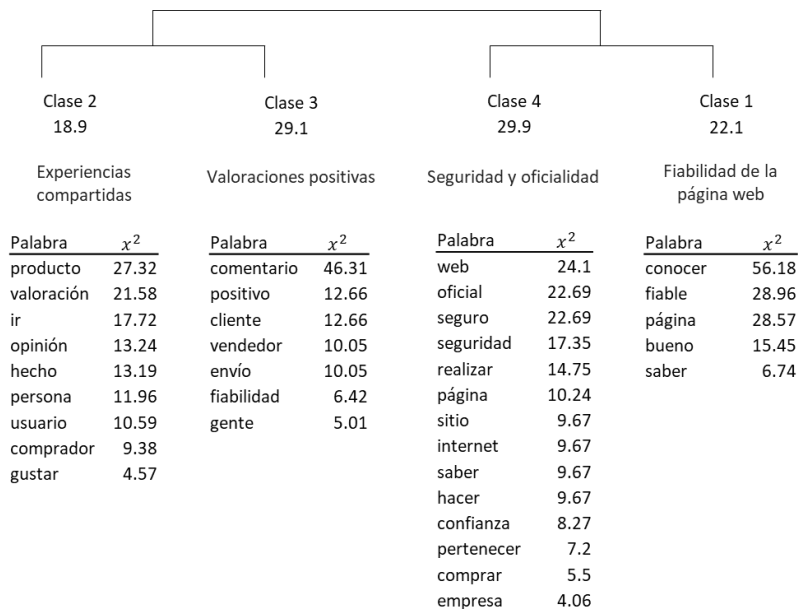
Clase 2
18.9

Experiencias compartidas

| Palabra | $x^2$ |
|---|---|
| producto | 27.32 |
| valoración | 21.58 |
| ir | 17.72 |
| opinión | 13.24 |
| hecho | 13.19 |
| persona | 11.96 |
| usuario | 10.59 |
| comprador | 9.38 |
| gustar | 4.57 |

Clase 3
29.1

Valoraciones positivas

| Palabra | $x^2$ |
|---|---|
| comentario | 46.31 |
| positivo | 12.66 |
| cliente | 12.66 |
| vendedor | 10.05 |
| envío | 10.05 |
| fiabilidad | 6.42 |
| gente | 5.01 |

Clase 4
29.9

Seguridad y oficialidad

| Palabra | $x^2$ |
|---|---|
| web | 24.1 |
| oficial | 22.69 |
| seguro | 22.69 |
| seguridad | 17.35 |
| realizar | 14.75 |
| página | 10.24 |
| sitio | 9.67 |
| internet | 9.67 |
| saber | 9.67 |
| hacer | 9.67 |
| confianza | 8.27 |
| pertenecer | 7.2 |
| comprar | 5.5 |
| empresa | 4.06 |

Clase 1
22.1

Fiabilidad de la página web

| Palabra | $x^2$ |
|---|---|
| conocer | 56.18 |
| fiable | 28.96 |
| página | 28.57 |
| bueno | 15.45 |
| saber | 6.74 |